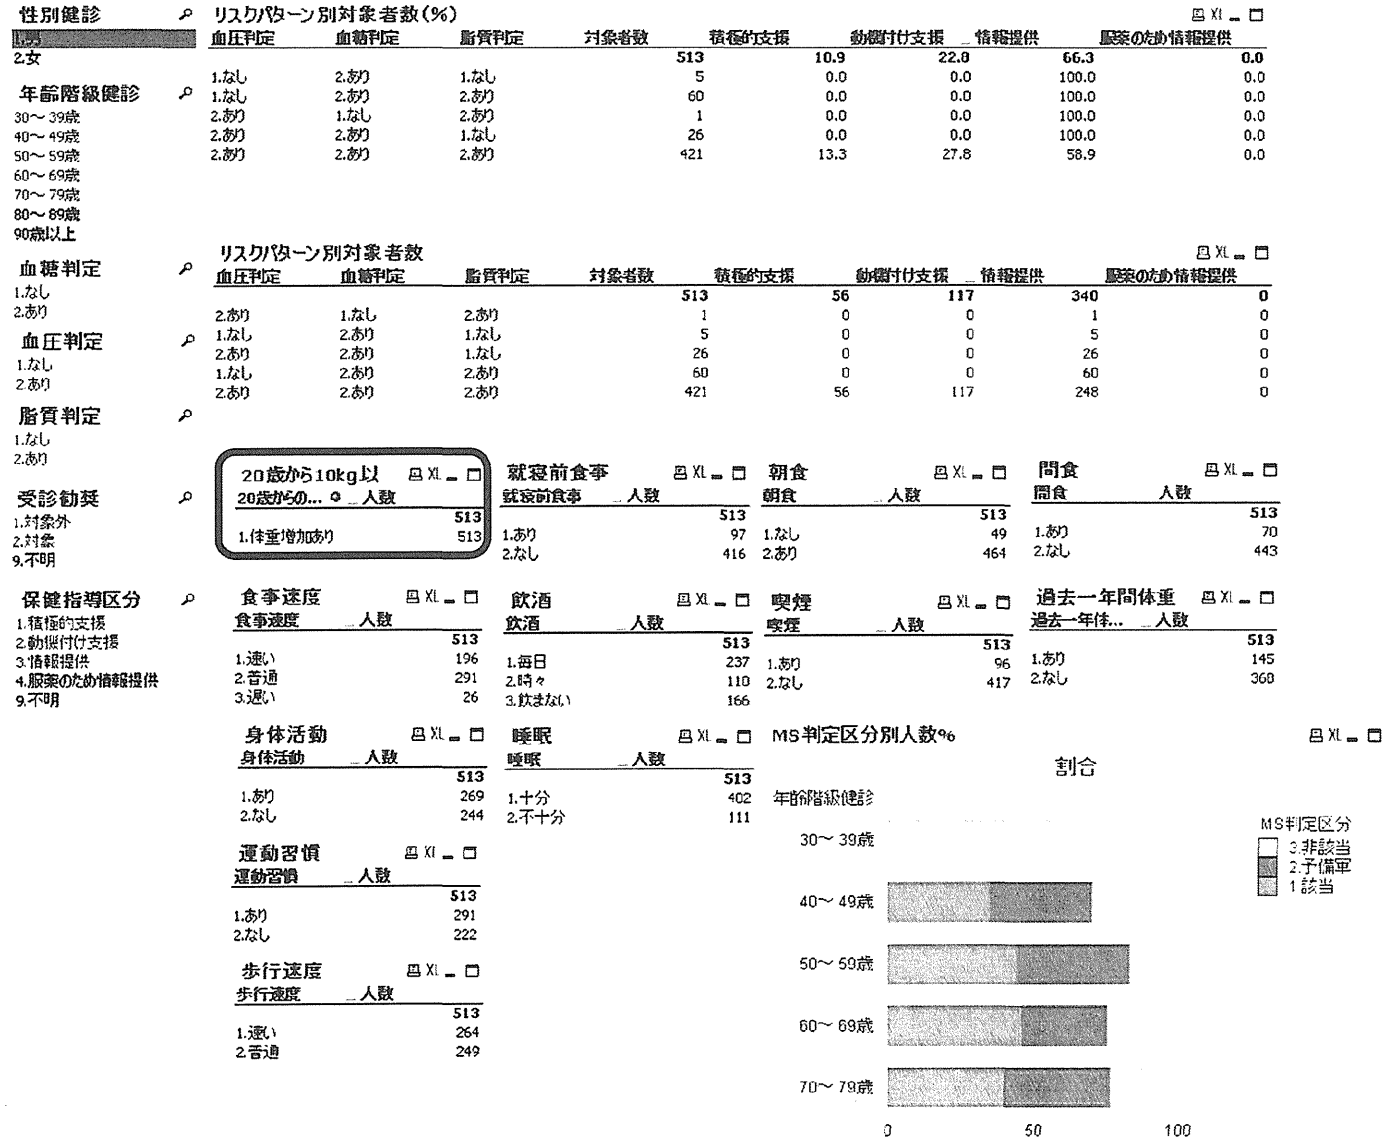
性別健診
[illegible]
2.女

年齢階級健診
30～39歳
40～49歳
50～59歳
60～69歳
70～79歳
80～89歳
90歳以上

血糖判定
1.なし
2.あり

血圧判定
1.なし
2.あり

脂質判定
1.なし
2.あり

受診勧奨
1.対象外
2.対象
9.不明

保健指導区分
1.積極的支援
2.動機付け支援
3.情報提供
4.服薬のため情報提供
9.不明

リスクパターン別対象者数(%)

| 血圧判定 | 血糖判定 | 脂質判定 | 対象者数 | 積極的支援 | 動機付け支援 | 情報提供 | 服薬のため情報提供 |
|---|---|---|---|---|---|---|---|
| | | | 513 | 10.9 | 22.8 | 66.3 | 0.0 |
| 1.なし | 2.あり | 1.なし | 5 | 0.0 | 0.0 | 100.0 | 0.0 |
| 1.なし | 2.あり | 2.あり | 60 | 0.0 | 0.0 | 100.0 | 0.0 |
| 2.あり | 1.なし | 2.あり | 1 | 0.0 | 0.0 | 100.0 | 0.0 |
| 2.あり | 2.あり | 1.なし | 26 | 0.0 | 0.0 | 100.0 | 0.0 |
| 2.あり | 2.あり | 2.あり | 421 | 13.3 | 27.8 | 58.9 | 0.0 |

リスクパターン別対象者数

| 血圧判定 | 血糖判定 | 脂質判定 | 対象者数 | 積極的支援 | 動機付け支援 | 情報提供 | 服薬のため情報提供 |
|---|---|---|---|---|---|---|---|
| | | | 513 | 56 | 117 | 340 | 0 |
| 2.あり | 1.なし | 2.あり | 1 | 0 | 0 | 1 | 0 |
| 1.なし | 2.あり | 1.なし | 5 | 0 | 0 | 5 | 0 |
| 2.あり | 2.あり | 1.なし | 26 | 0 | 0 | 26 | 0 |
| 1.なし | 2.あり | 2.あり | 60 | 0 | 0 | 60 | 0 |
| 2.あり | 2.あり | 2.あり | 421 | 56 | 117 | 248 | 0 |

20歳から10kg以
| 20歳からの… | 人数 |
|---|---|
| | 513 |
| 1.体重増加あり | 513 |

就寝前食事
| 就寝前食事 | 人数 |
|---|---|
| | 513 |
| 1.あり | 97 |
| 2.なし | 416 |

朝食
| 朝食 | 人数 |
|---|---|
| | 513 |
| 1.なし | 49 |
| 2.あり | 464 |

間食
| 間食 | 人数 |
|---|---|
| | 513 |
| 1.あり | 70 |
| 2.なし | 443 |

食事速度
| 食事速度 | 人数 |
|---|---|
| | 513 |
| 1.速い | 196 |
| 2.普通 | 291 |
| 3.遅い | 26 |

飲酒
| 飲酒 | 人数 |
|---|---|
| | 513 |
| 1.毎日 | 237 |
| 2.時々 | 110 |
| 3.飲まない | 166 |

喫煙
| 喫煙 | 人数 |
|---|---|
| | 513 |
| 1.あり | 96 |
| 2.なし | 417 |

過去一年間体重
| 過去一年体… | 人数 |
|---|---|
| | 513 |
| 1.あり | 145 |
| 2.なし | 368 |

身体活動
| 身体活動 | 人数 |
|---|---|
| | 513 |
| 1.あり | 269 |
| 2.なし | 244 |

睡眠
| 睡眠 | 人数 |
|---|---|
| | 513 |
| 1.十分 | 402 |
| 2.不十分 | 111 |

運動習慣
| 運動習慣 | 人数 |
|---|---|
| | 513 |
| 1.あり | 291 |
| 2.なし | 222 |

歩行速度
| 歩行速度 | 人数 |
|---|---|
| | 513 |
| 1.速い | 264 |
| 2.普通 | 249 |

MS判定区分別人数%
割合
年齢階級健診
30～39歳
40～49歳
50～59歳
60～69歳
70～79歳
0 50 100
MS判定区分
3.非該当
2.予備軍
1.該当